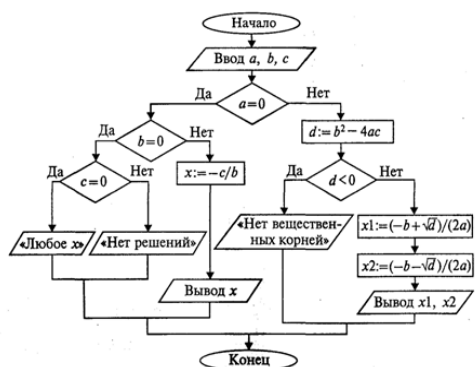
Начало

Ввод $a$, $b$, $c$

Да $a=0$ Нет

Да $b=0$ Нет

$d:=b^2-4ac$

Да $c=0$ Нет

$x:=-c/b$

Да $d<0$ Нет

«Любое x» «Нет решений»

«Нет вещественных корней»

$x1:=(-b+\sqrt{d})/(2a)$

$x2:=(-b-\sqrt{d})/(2a)$

Вывод $x$

Вывод x1, x2

Конец